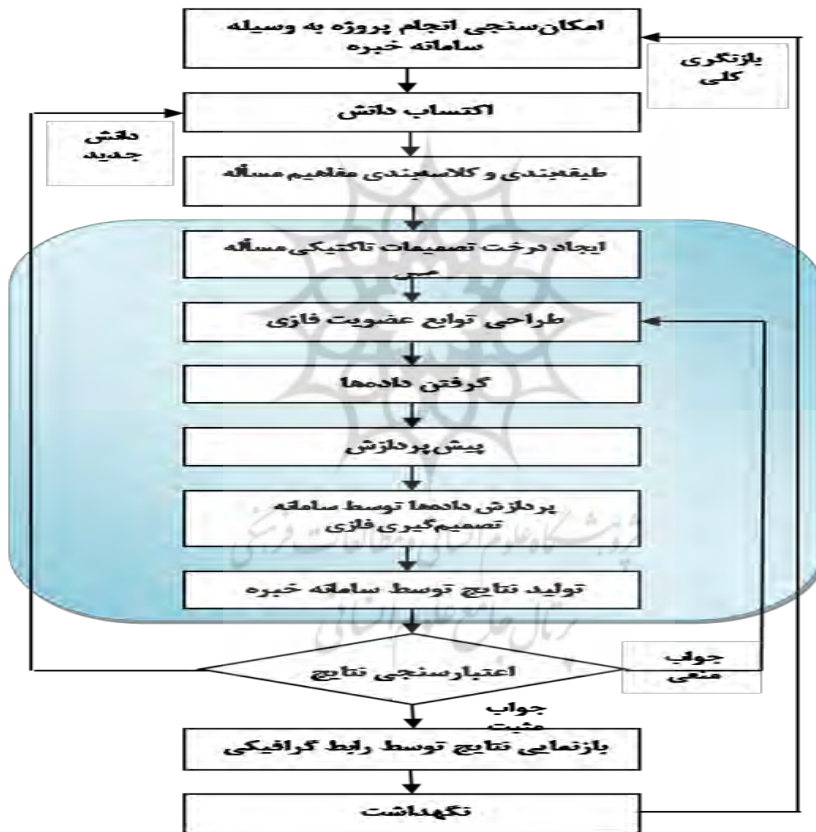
امکان‌سنجی انجام پروژه به وسیله سامانه خبره

بازنگری کلی

اکتساب دانش

دانش جدید

طبقه‌بندی و کلاسه‌بندی مفاهیم مسأله

ایجاد درخت تصمیمات تاکتیکی مسأله

طراحی توابع عضویت فازی

گرفتن داده‌ها

پیش پردازش

پردازش داده‌ها توسط سامانه تصمیم‌گیری فازی

تولید نتایج توسط سامانه خبره

اعتبارسنجی نتایج

جواب منفی

جواب مثبت

بازنمایی نتایج توسط رابط گرافیکی

نگهداشت